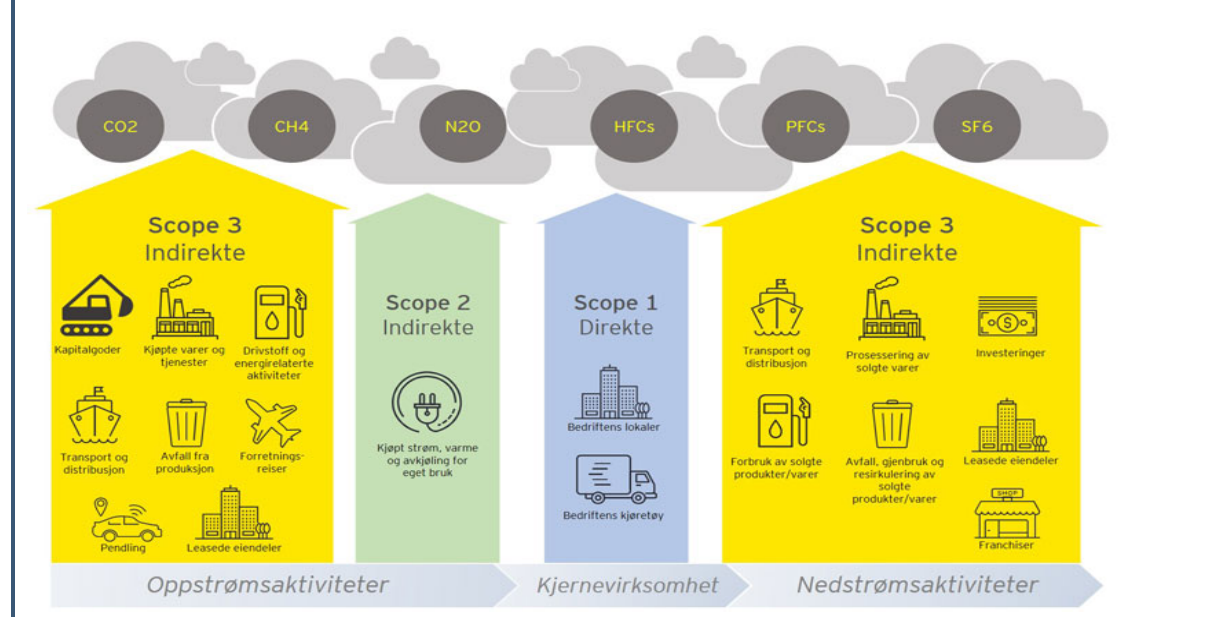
CO2 CH4 N2O HFCs PFCs SF6

Scope 3
Indirekte

Kapitalgoder
Kjøpte varer og tjenester
Drivstoff og energirelaterte aktiviteter
Transport og distribusjon
Avfall fra produksjon
Forretningsreiser
Pendling
Leasede eiendeler

Scope 2
Indirekte

Kjøpt strøm, varme og avkjøling for eget bruk

Scope 1
Direkte

Bedriftens lokaler
Bedriftens kjøretøy

Scope 3
Indirekte

Transport og distribusjon
Prosessering av solgte varer
Investeringer
Forbruk av solgte produkter/varer
Avfall, gjenbruk og resirkulering av solgte produkter/varer
Leasede eiendeler
SHOP
Franchiser

Oppstrømsaktiviteter
Kjernevirksomhet
Nedstrømsaktiviteter